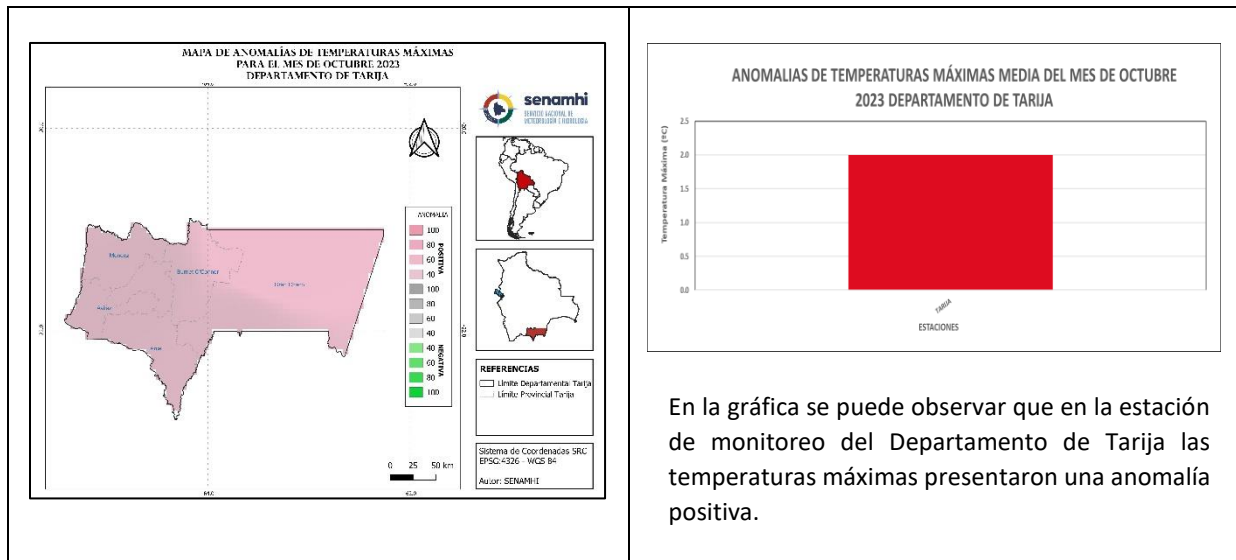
MAPA DE ANOMALÍAS DE TEMPERATURAS MÁXIMAS
PARA EL MES DE OCTUBRE 2023
DEPARTAMENTO DE TARIJA

senamhi
SERVICIO NACIONAL DE METEOROLOGÍA E HIDROLOGÍA

ANOMALIA
100
80
60
40
100
80
60
40
40
60
80
100
POSITIVA
NEGATIVA

Méndez
Burdet O'Connor
Gran Chaco
Avilés
Arce

REFERENCIAS
Límite Departamental Tarija
Límite Provincial Tarija

0 25 50 km

Sistema de Coordenadas SRC
EPSG:4326 - WGS 84

Autor: SENAMHI

ANOMALIAS DE TEMPERATURAS MÁXIMAS MEDIA DEL MES DE OCTUBRE 2023 DEPARTAMENTO DE TARIJA

Temperatura Máxima (ºC)
2.5
2.0
1.5
1.0
0.5
0.0
TARIJA
ESTACIONES

En la gráfica se puede observar que en la estación de monitoreo del Departamento de Tarija las temperaturas máximas presentaron una anomalía positiva.